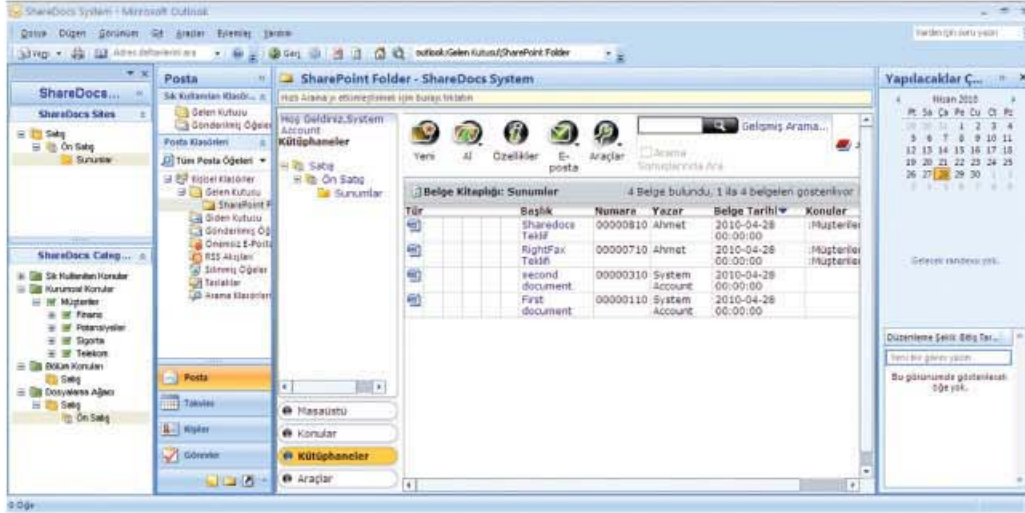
ShareDocs System - Microsoft Outlook

Dosya Düzen Görünüm Git Araçlar Eylemler Yardım

Yeni Adres defterlerini ara Geri outlook:Gelen Kutusu\SharePoint Folder

Yardım için soru yazın

ShareDocs...

ShareDocs Sites

Satış
Ön Satış
Sunumlar

ShareDocs Categ...

Sık Kullanılan Konular
Kurumsal Konular
Müşteriler
Finans
Potansiyeller
Sigorta
Telekom
Bölüm Konuları
Satış
Dosyalama Ağacı
Satış
Ön Satış

Posta

Sık Kullanılan Klasörler

Gelen Kutusu
Gönderilmiş Öğeler

Posta Klasörleri

Tüm Posta Öğeleri

Kişisel Klasörler
Gelen Kutusu
SharePoint F
Giden Kutusu
Gönderilmiş Öğ
Önemsiz E-Posta
RSS Akışları
Silinmiş Öğeler
Taslaklar
Arama Klasörleri

Posta
Takvim
Kişiler
Görevler

SharePoint Folder - ShareDocs System

Hızlı Arama'yı etkinleştirmek için burayı tıklatın

Hoş Geldiniz,System Account
Kütüphaneler

Satış
Ön Satış
Sunumlar

Yeni Al Özellikler E-posta Araçlar

Gelişmiş Arama...

Arama Sonuçlarında Ara

Belge Kitaplığı: Sunumlar 4 Belge bulundu, 1 ila 4 belgeleri gösteriliyor

| Tür | Başlık | Numara | Yazar | Belge Tarihi | Konular |
|---|---|---|---|---|---|
| | Sharedocs Teklif | 00000810 | Ahmet | 2010-04-28 00:00:00 | :Müşteriler |
| | RightFax Teklifi | 00000710 | Ahmet | 2010-04-28 00:00:00 | :Müşteriler :Müşteriler |
| | second document | 00000310 | System Account | 2010-04-28 00:00:00 | |
| | First document | 00000110 | System Account | 2010-04-28 00:00:00 | |

Masaüstü
Konular
Kütüphaneler
Araçlar

Yapılacaklar Ç...

Nisan 2010
Pt Sa Ça Pe Cu Ct Pz
29 30 31 1 2 3 4
5 6 7 8 9 10 11
12 13 14 15 16 17 18
19 20 21 22 23 24 25
26 27 28 29 30 1 2
3 4 5 6 7 8 9

Gelecek randevu yok.

Düzenleme Şekli: Bitiş Tar...

Yeni bir görev yazın

Bu görünümde gösterilecek öğe yok.

0 Öğe